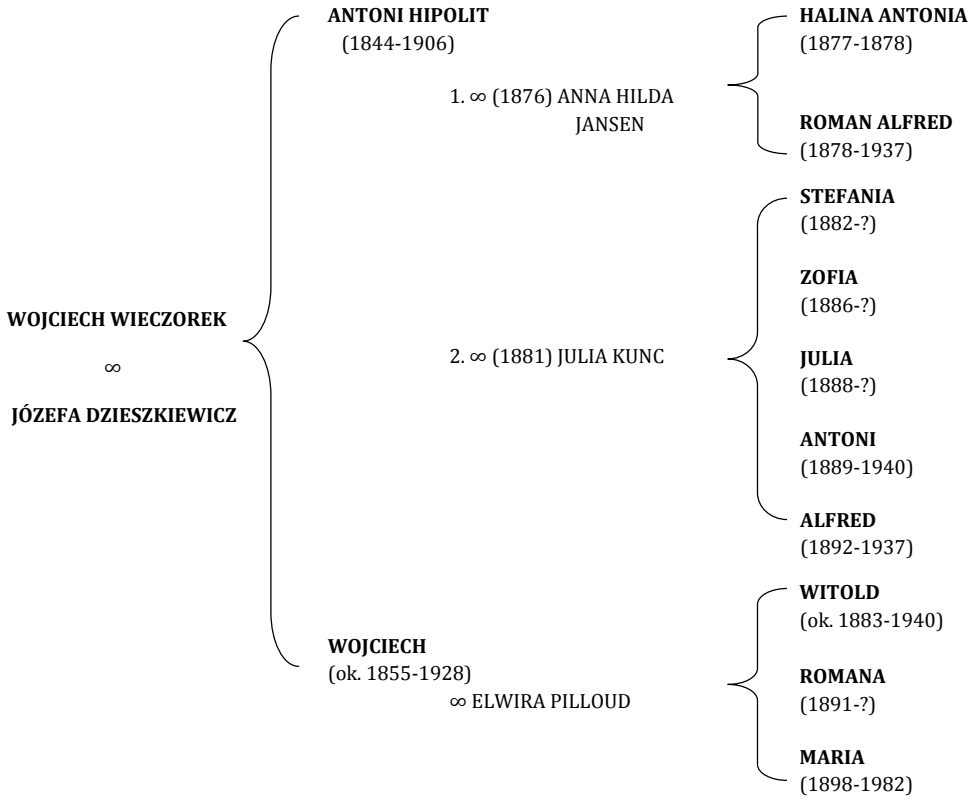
WOJCIECH WIECZOREK

∞

JÓZEFA DZIESZKIEWICZ

ANTONI HIPOLIT
(1844-1906)

1. ∞ (1876) ANNA HILDA JANSEN

HALINA ANTONIA
(1877-1878)

ROMAN ALFRED
(1878-1937)

2. ∞ (1881) JULIA KUNC

STEFANIA
(1882-?)

ZOFIA
(1886-?)

JULIA
(1888-?)

ANTONI
(1889-1940)

ALFRED
(1892-1937)

WOJCIECH
(ok. 1855-1928)

∞ ELWIRA PILLOUD

WITOLD
(ok. 1883-1940)

ROMANA
(1891-?)

MARIA
(1898-1982)